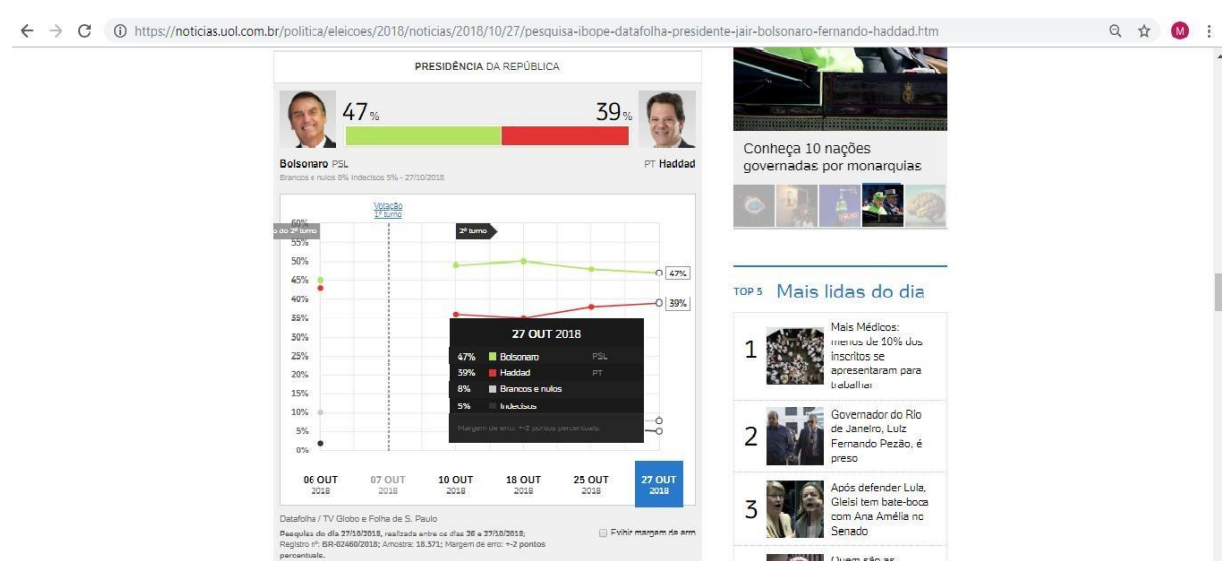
https://noticias.uol.com.br/politica/eleicoes/2018/noticias/2018/10/27/pesquisa-ibope-datafolha-presidente-jair-bolsonaro-fernando-haddad.htm

M

PRESIDÊNCIA DA REPÚBLICA

47%

39%

Bolsonaro PSL

PT Haddad

Brancos e nulos 8% Indecisos 5% - 27/10/2018

Votação 1º turno

o do 2º turno

2º turno

60%
55%
50%
45%
40%
35%
30%
25%
20%
15%
10%
5%
0%

47%

39%

27 OUT 2018

| | | |
|---|---|---|
| 47% | Bolsonaro | PSL |
| 39% | Haddad | PT |
| 8% | Brancos e nulos | |
| 5% | Indecisos | |

Margem de erro: +-2 pontos percentuais

06 OUT 2018
07 OUT 2018
10 OUT 2018
18 OUT 2018
25 OUT 2018
27 OUT 2018

Datafolha / TV Globo e Folha de S. Paulo

Pesquisa do dia 27/10/2018, realizada entre os dias 26 e 27/10/2018; Registro nº: BR-02460/2018; Amostra: 18.371; Margem de erro: +-2 pontos percentuais.

Exibir margem de erro

Conheça 10 nações governadas por monarquias

TOP 5 Mais lidas do dia

1 Mais Médicos: menos de 10% dos inscritos se apresentaram para trabalhar

2 Governador do Rio de Janeiro, Luiz Fernando Pezão, é preso

3 Após defender Lula, Gleisi tem bate-boca com Ana Amélia no Senado

Quem são as